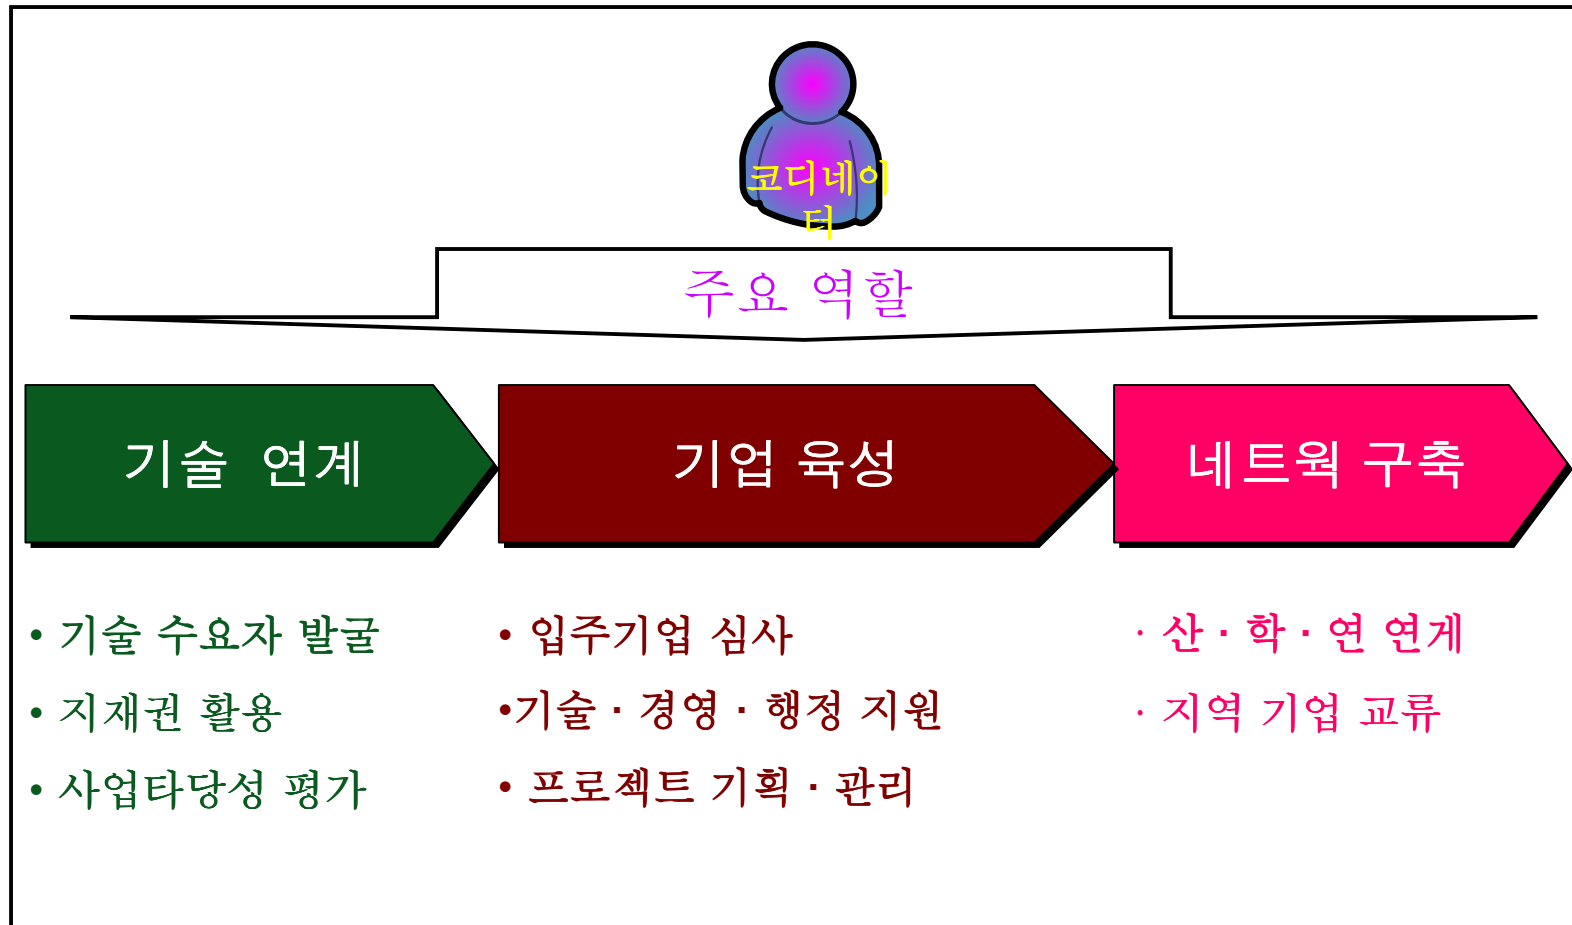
코디네이터

주요 역할

기술 연계

기업 육성

네트워 구축

• 기술 수요자 발굴

• 지재권 활용

• 사업타당성 평가

• 입주기업 심사

•기술 · 경영 · 행정 지원

• 프로젝트 기획 · 관리

· 산 · 학 · 연 연계

· 지역 기업 교류